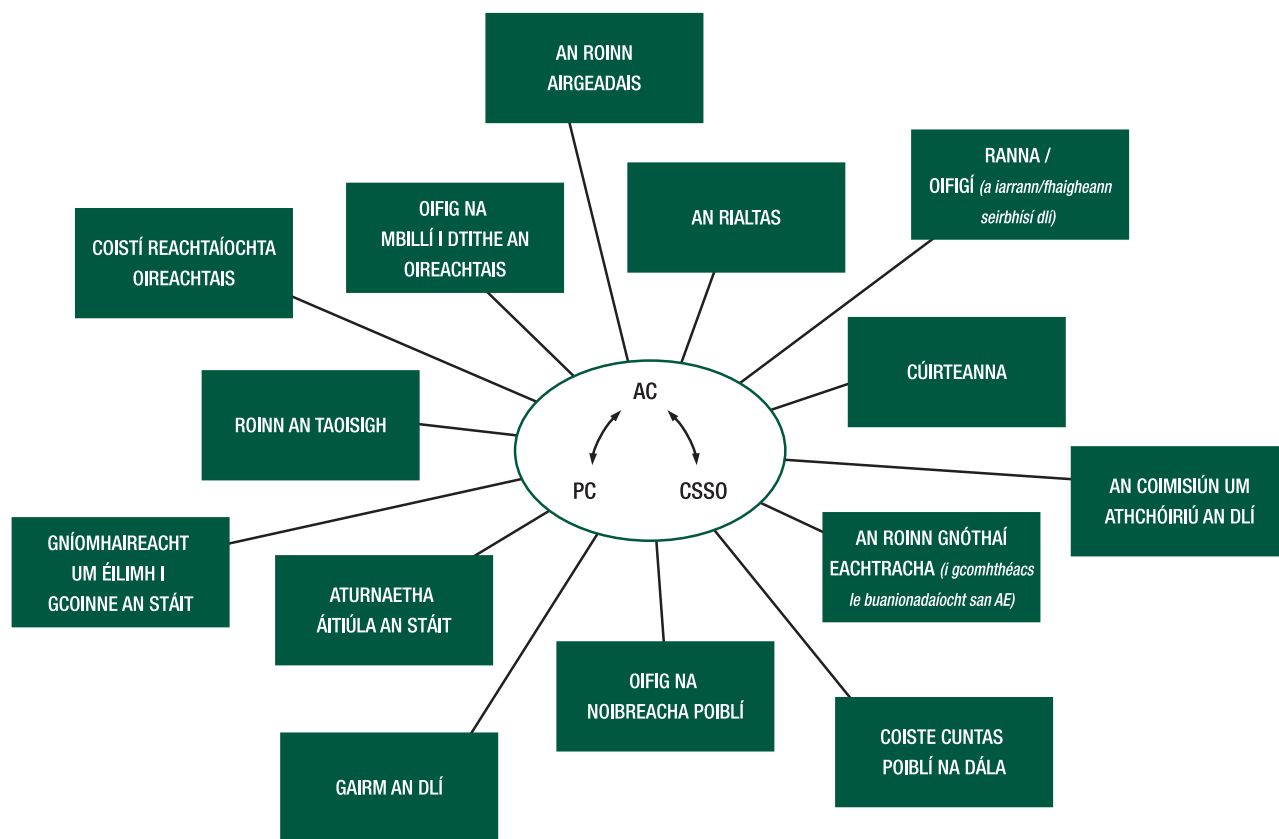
AN ROINN AIRGEADAIS

RANNA / OIFIGÍ (a iarrann/fhaigheann seirbhísí dlí)

AN RIALTAS

OIFIG NA MBILLÍ I DTITHE AN OIREACHTAIS

COISTÍ REACHTAÍOCHTA OIREACHTAIS

CÚIRTEANNA

ROINN AN TAOISIGH

AC

PC

CSSO

AN COIMISIÚN UM ATHCHÓIRIÚ AN DLÍ

GNÍOMHAIREACHT UM ÉILIMH I GCOINNE AN STÁIT

AN ROINN GNÓTHAÍ EACHTRACHA (i gcomhthéacs le buanionadaíocht san AE)

ATURNAETHA ÁITIÚLA AN STÁIT

OIFIG NA NOIBREACHA POIBLÍ

COISTE CUNTAS POIBLÍ NA DÁLA

GAIRM AN DLÍ